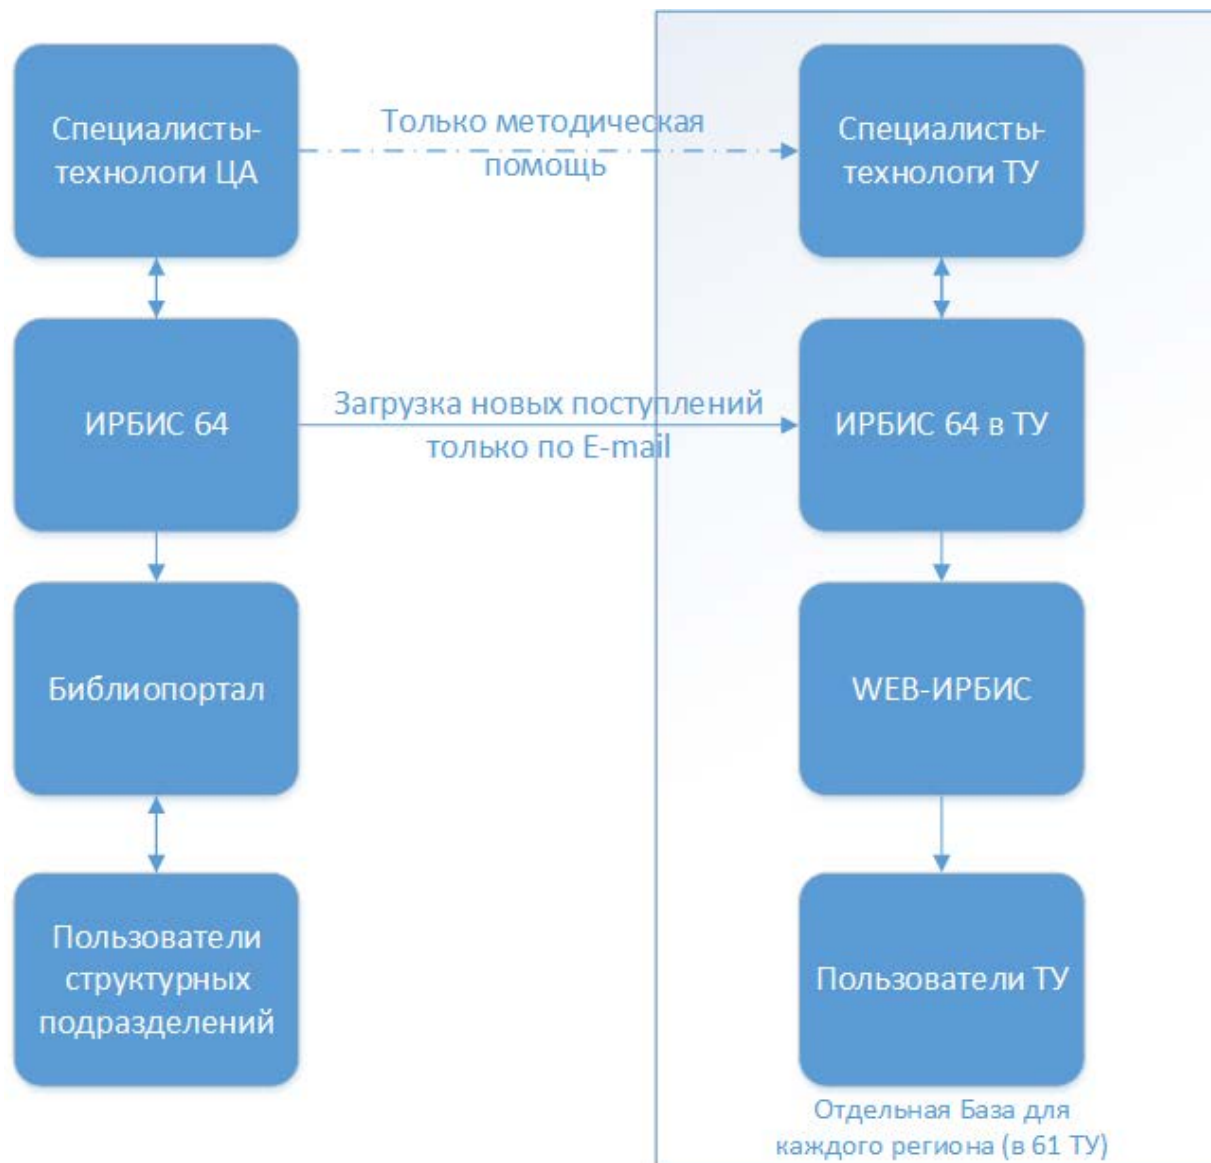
Специалисты-технологи ЦА

Только методическая помощь

Специалисты-технологи ТУ

ИРБИС 64

Загрузка новых поступлений только по E-mail

ИРБИС 64 в ТУ

Библиопортал

WEB-ИРБИС

Пользователи структурных подразделений

Пользователи ТУ

Отдельная База для каждого региона (в 61 ТУ)